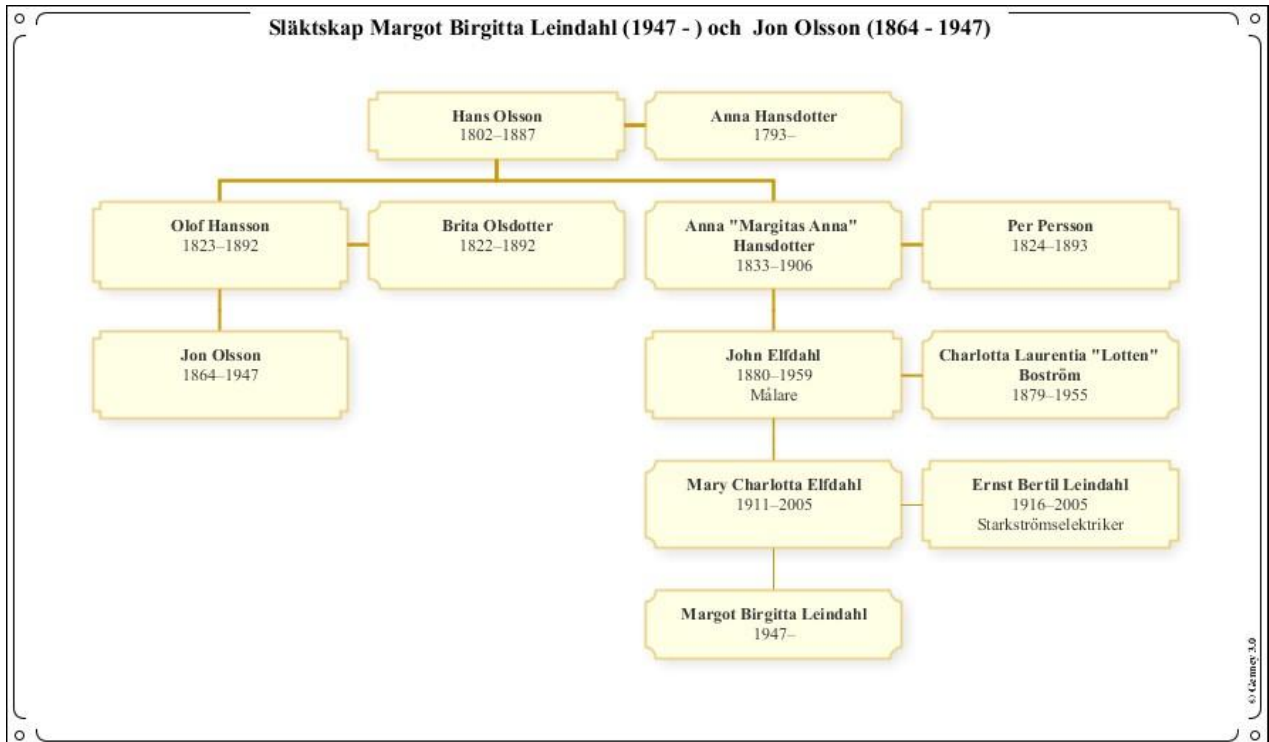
Släktskap Margot Birgitta Leindahl (1947 - ) och Jon Olsson (1864 - 1947)

Hans Olsson
1802–1887

Anna Hansdotter
1793–

Olof Hansson
1823–1892

Brita Olsdotter
1822–1892

Anna "Margitas Anna" Hansdotter
1833–1906

Per Persson
1824–1893

Jon Olsson
1864–1947

John Elfdahl
1880–1959
Målare

Charlotta Laurentia "Lotten" Boström
1879–1955

Mary Charlotta Elfdahl
1911–2005

Ernst Bertil Leindahl
1916–2005
Starkströmselektriker

Margot Birgitta Leindahl
1947–

© Geney 3.0